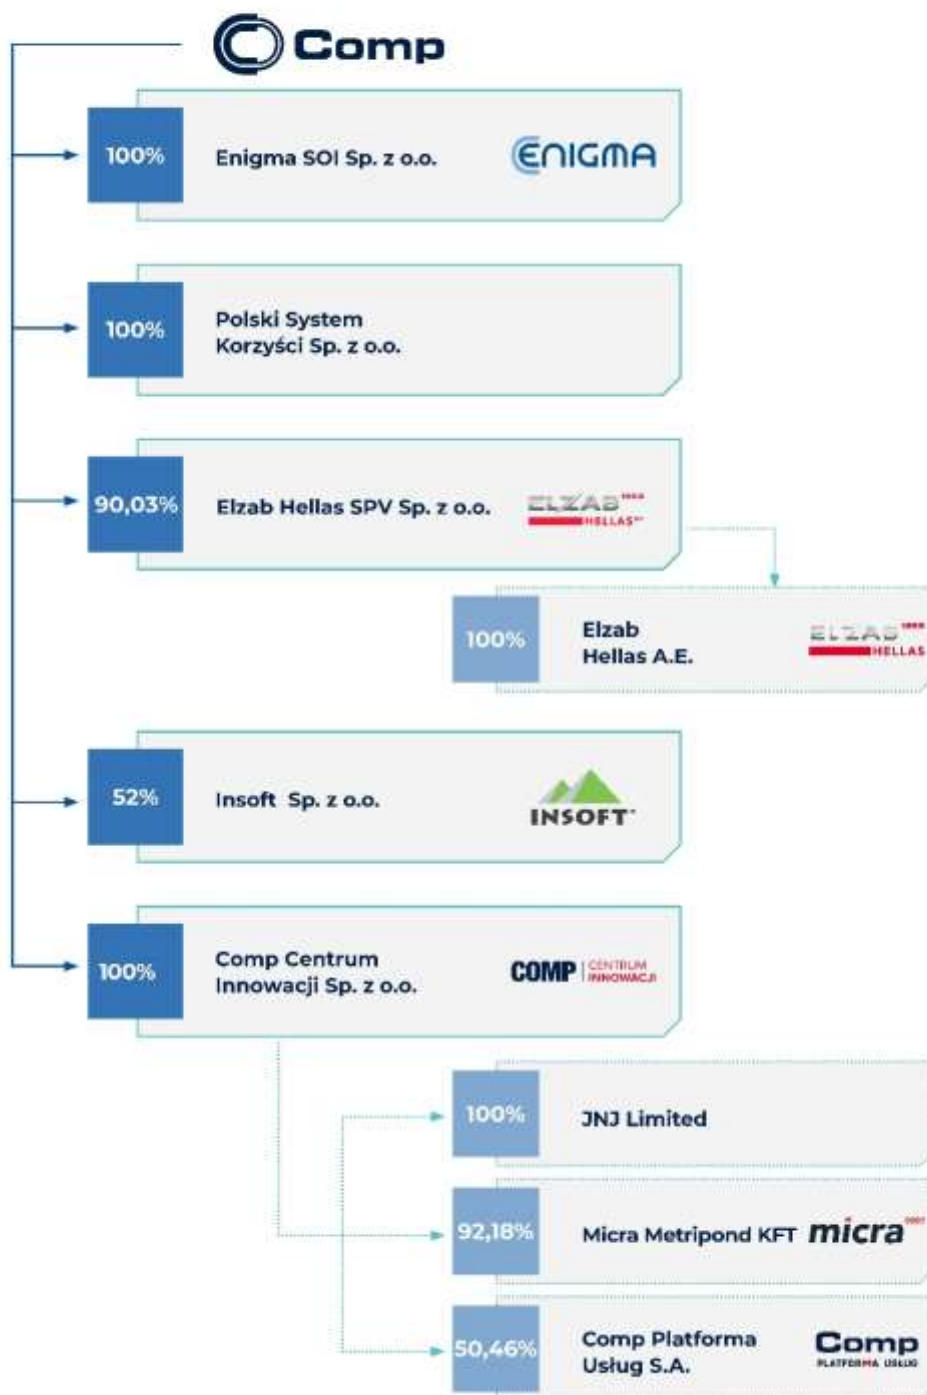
Comp

100%
Enigma SOI Sp. z o.o.
ENIGMA

100%
Polski System Korzyści Sp. z o.o.

90,03%
Elzab Hellas SPV Sp. z o.o.
ELZAB HELLAS

100%
Elzab Hellas A.E.
ELZAB HELLAS

52%
Insoft Sp. z o.o.
INSOFT

100%
Comp Centrum Innowacji Sp. z o.o.
COMP CENTRUM INNOWACJI

100%
JNJ Limited

92,18%
Micra Metripond KFT
micra

50,46%
Comp Platforma Usług S.A.
Comp PLATFORMA USŁUG